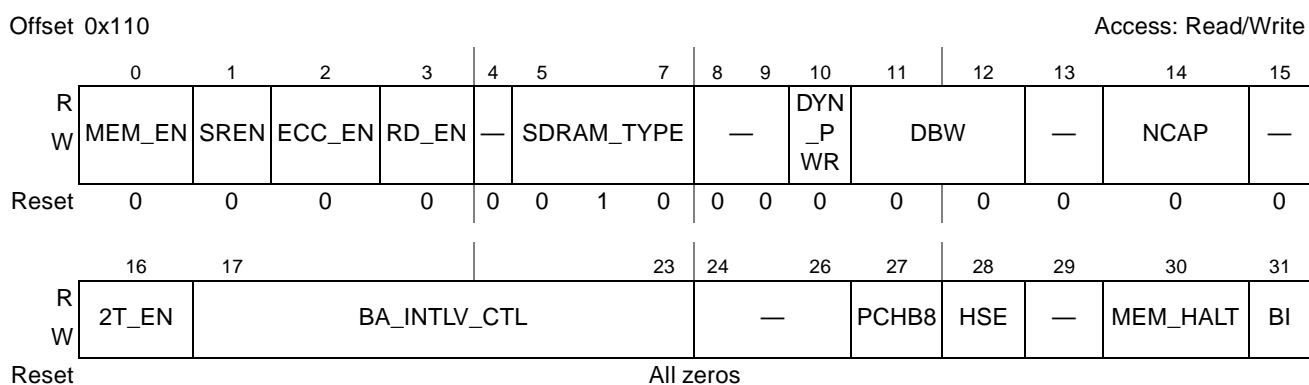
Offset 0x110 Access: Read/Write

| | 0 | 1 | 2 | 3 | 4 | 5 | | 7 | 8 | 9 | 10 | 11 | 12 | 13 | 14 | 15 |
|---|---|---|---|---|---|---|---|---|---|---|---|---|---|---|---|---|
| R W | MEM_EN | SREN | ECC_EN | RD_EN | — | SDRAM_TYPE | | | — | | DYN _P WR | DBW | | — | NCAP | — |
| Reset | 0 | 0 | 0 | 0 | 0 | 0 | 1 | 0 | 0 | 0 | 0 | 0 | 0 | 0 | 0 | 0 |

| | 16 | 17 | 23 | 24 | 26 | 27 | 28 | 29 | 30 | 31 |
|---|---|---|---|---|---|---|---|---|---|---|
| R W | 2T_EN | BA_INTLV_CTL | | — | | PCHB8 | HSE | — | MEM_HALT | BI |
| Reset | All zeros | | | | | | | | | |